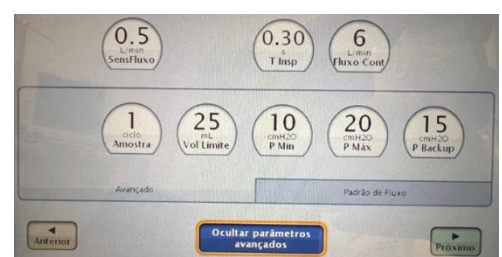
0.5
L/min
SensFluxo

0.30
s
T Insp

6
L/min
Fluxo Cont

1
ciclo
Amostra

25
mL
Vol Limite

10
cmH2O
P Min

20
cmH2O
P Máx

15
cmH2O
P Backup

Avançado

Padrão de Fluxo

Anterior

Ocultar parâmetros avançados

Próximo